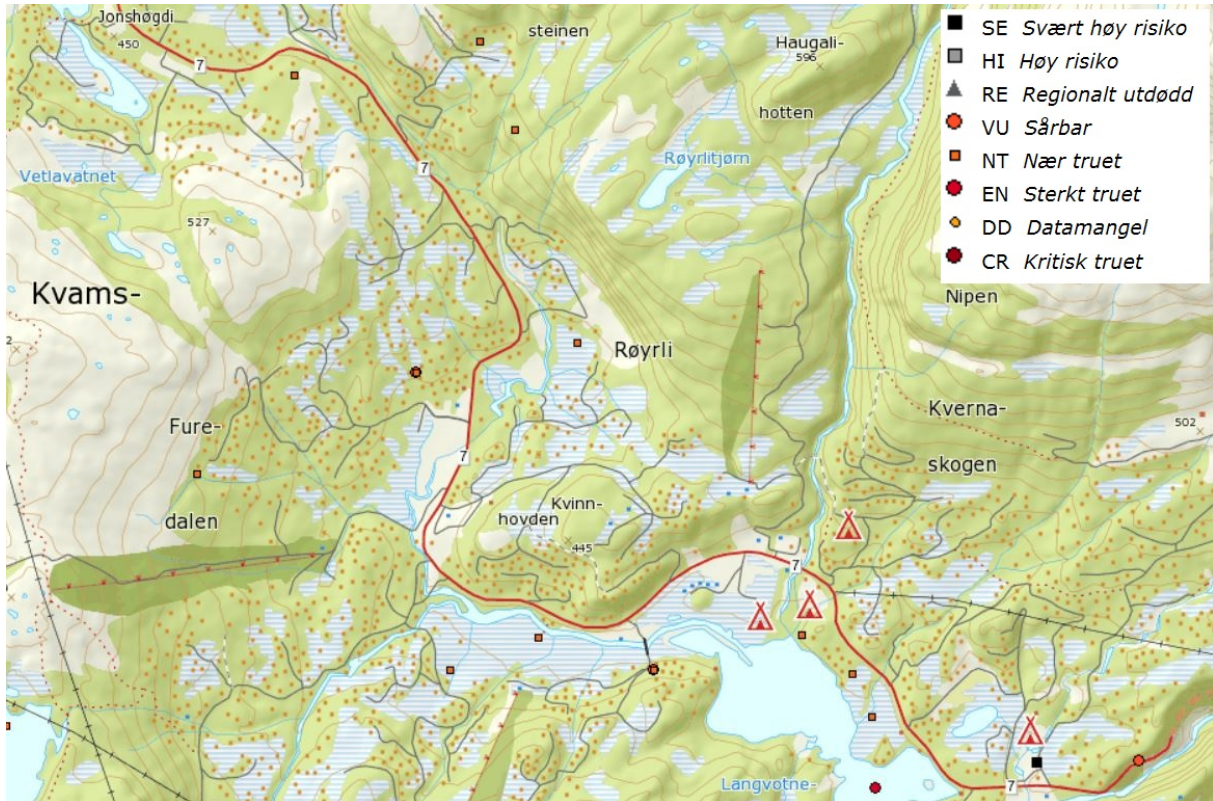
SE Svært høy risiko
HI Høy risiko
RE Regionalt utdødd
VU Sårbar
NT Nær truet
EN Sterkt truet
DD Datamangel
CR Kritisk truet

Jonshøgdi
450
7
steinen
Haugali-
596
hotten
Røyrlitjørn
Vetlavatnet
7
527
Kvams-
Røyrli
Nipen
Kverna-
skogen
502
Fure-
dalen
7
Kvinn-
hovden
445
7
7
Langvotne-